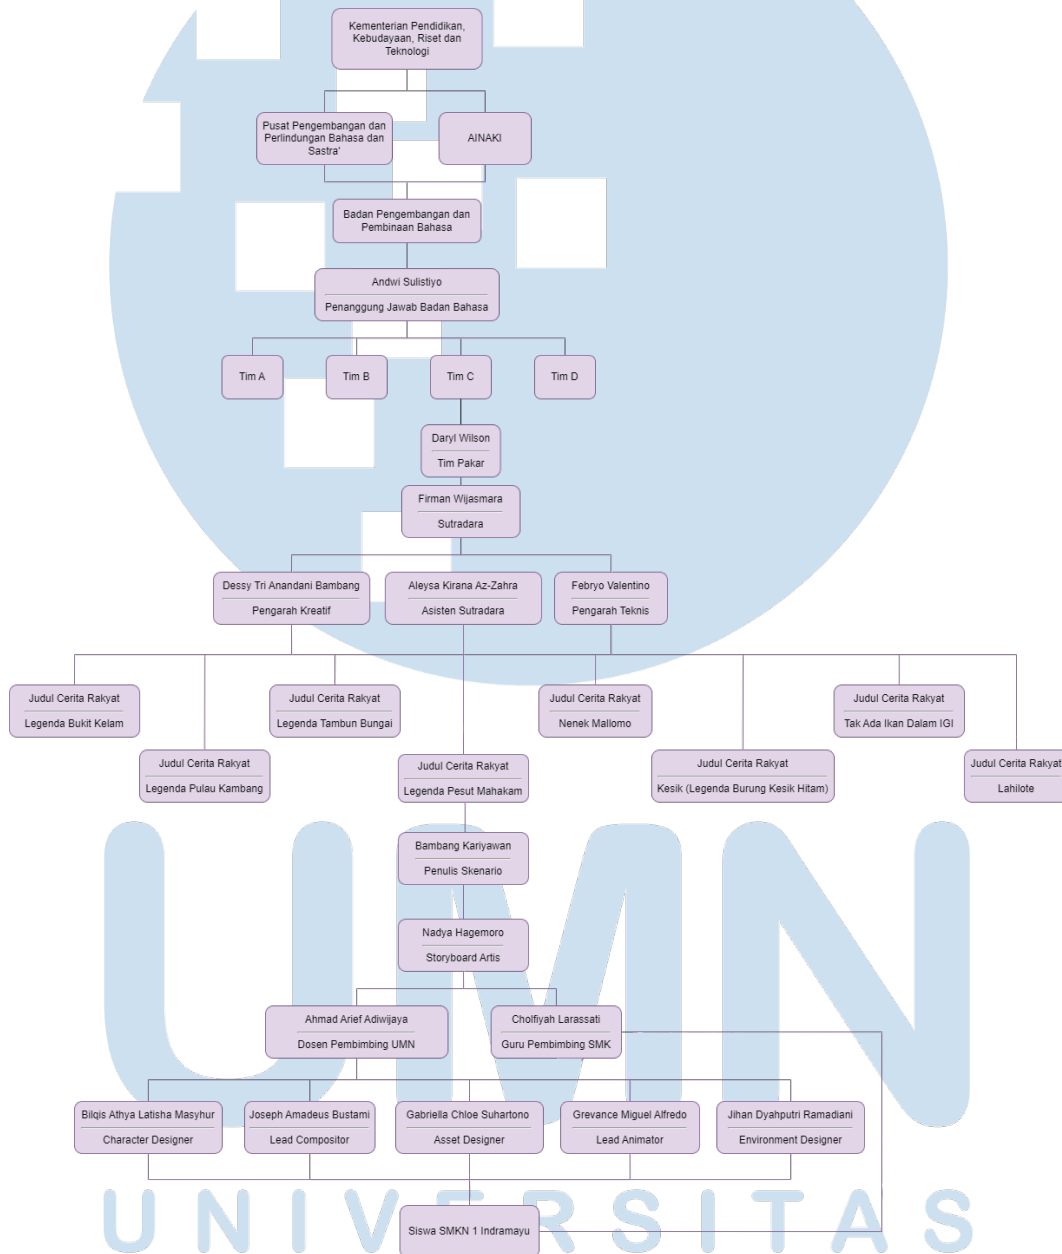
Kementerian Pendidikan, Kebudayaan, Riset dan Teknologi

Pusat Pengembangan dan Perlindungan Bahasa dan Sastra'

AINAKI

Badan Pengembangan dan Pembinaan Bahasa

Andwi Sulistiyo
Penanggung Jawab Badan Bahasa

Tim A
Tim B
Tim C
Tim D

Daryl Wilson
Tim Pakar

Firman Wijasmara
Sutradara

Dessy Tri Anandani Bambang
Pengarah Kreatif

Aleysa Kirana Az-Zahra
Asisten Sutradara

Febryo Valentino
Pengarah Teknis

Judul Cerita Rakyat
Legenda Bukit Kelam

Judul Cerita Rakyat
Legenda Tambun Bungai

Judul Cerita Rakyat
Nenek Mallomo

Judul Cerita Rakyat
Tak Ada Ikan Dalam IGI

Judul Cerita Rakyat
Legenda Pulau Kambang

Judul Cerita Rakyat
Legenda Pesut Mahakam

Judul Cerita Rakyat
Kesik (Legenda Burung Kesik Hitam)

Judul Cerita Rakyat
Lahilote

Bambang Kariyawan
Penulis Skenario

Nadya Hagemoro
Storyboard Artis

Ahmad Arief Adiwijaya
Dosen Pembimbing UMN

Cholfiyah Larassati
Guru Pembimbing SMK

Bilqis Athya Latisha Masyhur
Character Designer

Joseph Amadeus Bustami
Lead Compositor

Gabriella Chloe Suhartono
Asset Designer

Grevance Miguel Alfredo
Lead Animator

Jihan Dyahputri Ramadiani
Environment Designer

Siswa SMKN 1 Indramayu

UMN
UNIVERSITAS